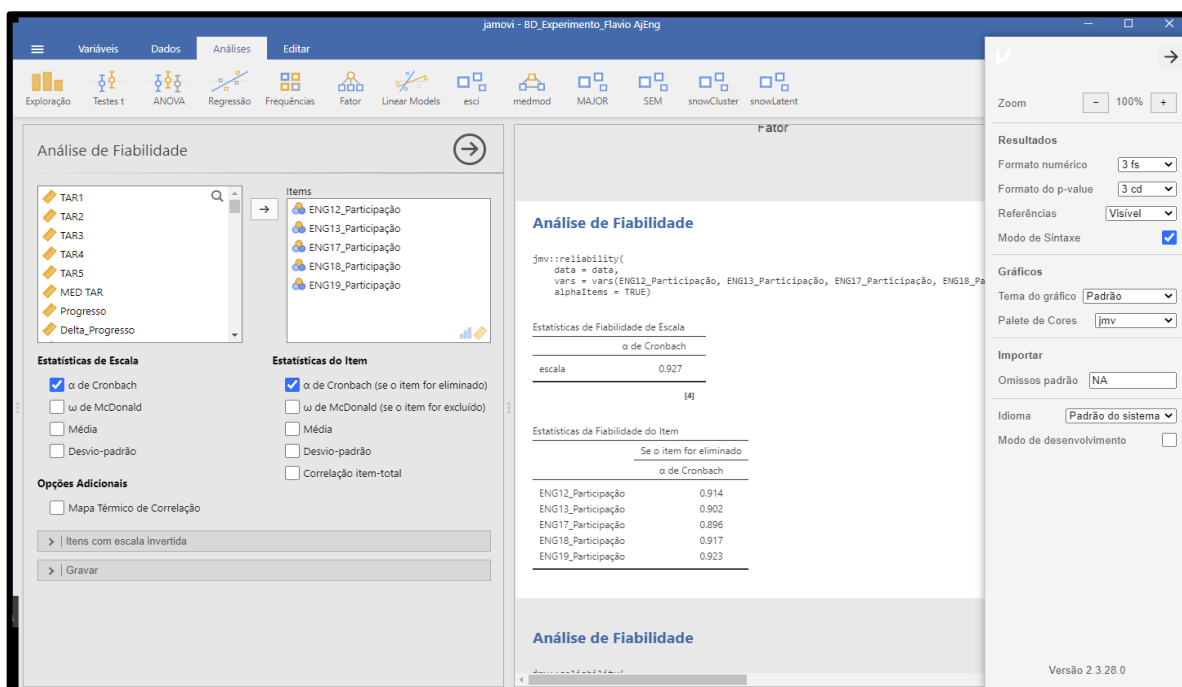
jamovi - BD_Experimento_Flavio AjEng

Variáveis Dados Análises Editar

Exploração Testes t ANOVA Regressão Frequências Fator Linear Models esci medmod MAJOR SEM snowCluster snowLatent

Análise de Fiabilidade

TAR1
TAR2
TAR3
TAR4
TAR5
MED TAR
Progresso
Delta_Progresso

Items
ENG12_Participação
ENG13_Participação
ENG17_Participação
ENG18_Participação
ENG19_Participação

Estatísticas de Escala
α de Cronbach
ω de McDonald
Média
Desvio-padrão

Estatísticas do Item
α de Cronbach (se o item for eliminado)
ω de McDonald (se o item for excluído)
Média
Desvio-padrão
Correlação item-total

Opções Adicionais
Mapa Térmico de Correlação

Itens com escala invertida

Gravar

Fator

Análise de Fiabilidade

jmv::reliability(
    data = data,
    vars = vars(ENG12_Participação, ENG13_Participação, ENG17_Participação, ENG18_Pa
    alphaItems = TRUE)

Estatísticas de Fiabilidade de Escala

| | α de Cronbach |
|---|---|
| escala | 0.927 |

[4]

Estatísticas da Fiabilidade do Item

| | Se o item for eliminado |
|---|---|
| | α de Cronbach |
| ENG12_Participação | 0.914 |
| ENG13_Participação | 0.902 |
| ENG17_Participação | 0.896 |
| ENG18_Participação | 0.917 |
| ENG19_Participação | 0.923 |

Análise de Fiabilidade

Zoom − 100% +

Resultados
Formato numérico 3 fs
Formato do p-value 3 cd
Referências Visível
Modo de Sintaxe

Gráficos
Tema do gráfico Padrão
Palete de Cores jmv

Importar
Omissos padrão NA

Idioma Padrão do sistema
Modo de desenvolvimento

Versão 2.3.28.0